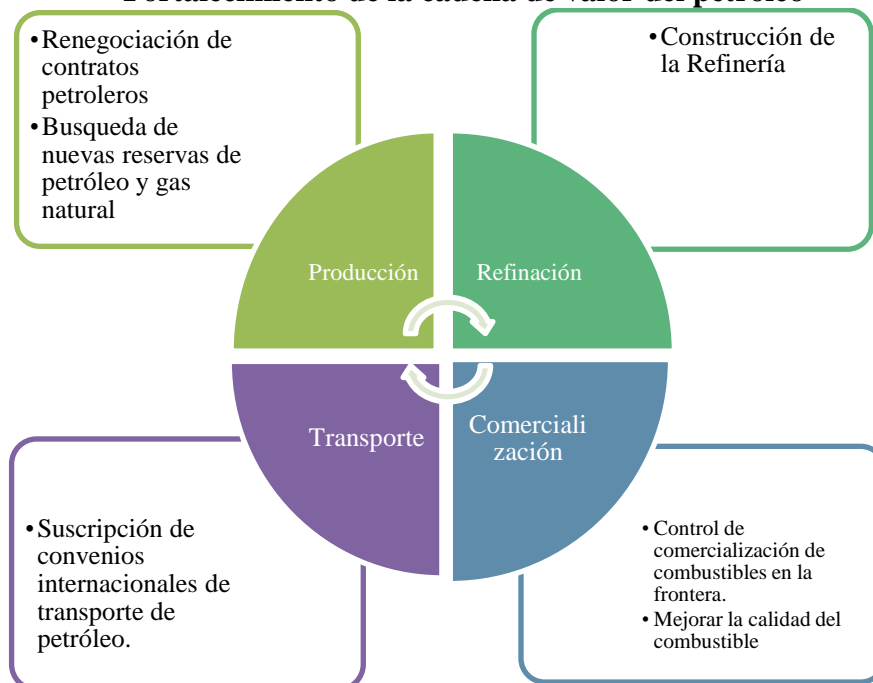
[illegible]

•Renegociación de contratos petroleros
•Busqueda de nuevas reservas de petróleo y gas natural

•Construcción de la Refinería

Producción

Refinación

Transporte

Comerciali zación

•Suscripción de convenios internacionales de transporte de petróleo.

•Control de comercialización de combustibles en la frontera.
•Mejorar la calidad del combustible